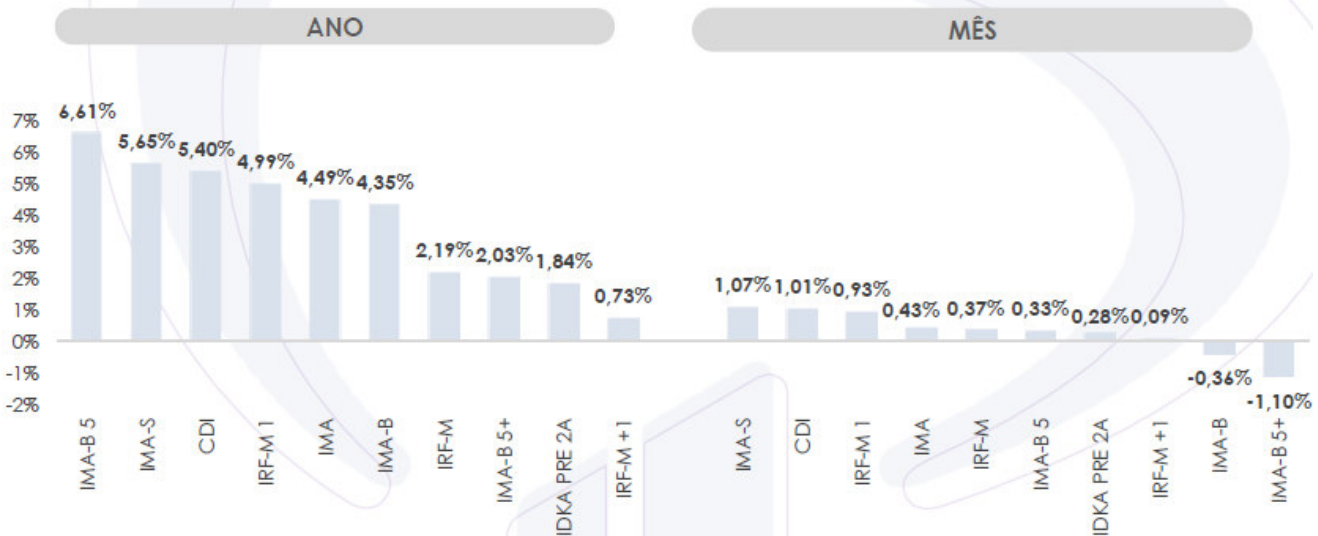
ANO

MÊS

7%
6%
5%
4%
3%
2%
1%
0%
-1%
-2%

6,61%
5,65%
5,40%
4,99%
4,49%
4,35%
2,19%
2,03%
1,84%
0,73%

IMA-B 5
IMA-S
CDI
IRF-M 1
IMA
IMA-B
IRF-M
IMA-B 5+
IDKA PRE 2A
IRF-M +1

1,07%
1,01%
0,93%
0,43%
0,37%
0,33%
0,28%
0,09%
-0,36%
-1,10%

IMA-S
CDI
IRF-M 1
IMA
IRF-M
IMA-B 5
IDKA PRE 2A
IRF-M +1
IMA-B
IMA-B 5+